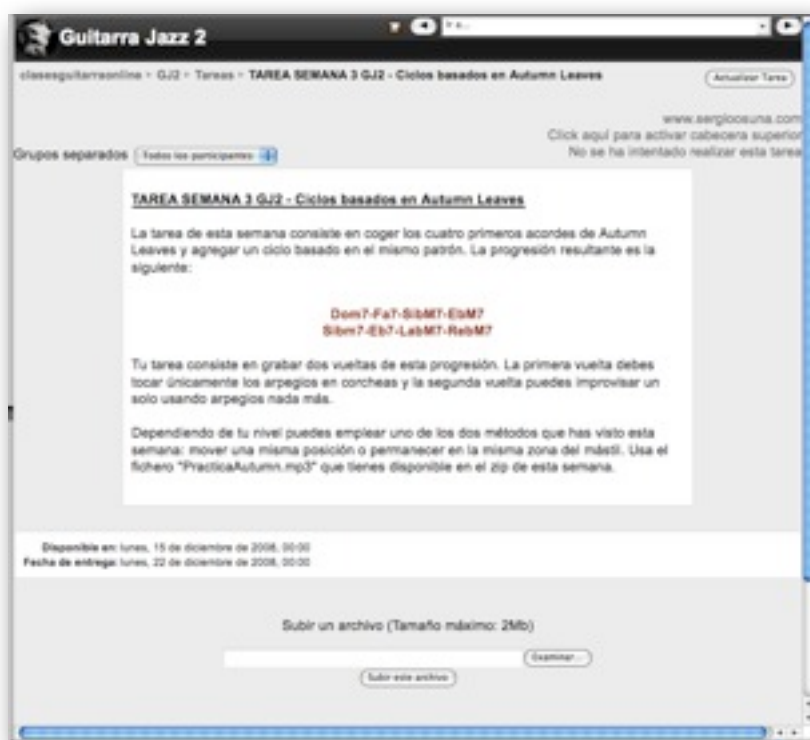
Guitarra Jazz 2

Ir a...

clasesguitarraonline » GJ2 » Tareas » TAREA SEMANA 3 GJ2 - Ciclos basados en Autumn Leaves

Actualizar Tarea

www.sergioosuna.com
Click aquí para activar cabecera superior
No se ha intentado realizar esta tarea

Grupos separados Todos los participantes

TAREA SEMANA 3 GJ2 - Ciclos basados en Autumn Leaves

La tarea de esta semana consiste en coger los cuatro primeros acordes de Autumn Leaves y agregar un ciclo basado en el mismo patrón. La progresión resultante es la siguiente:

Dom7-Fa7-SibM7-EbM7
Sibm7-Eb7-LabM7-RebM7

Tu tarea consiste en grabar dos vueltas de esta progresión. La primera vuelta debes tocar únicamente los arpegios en corcheas y la segunda vuelta puedes improvisar un solo usando arpegios nada más.

Dependiendo de tu nivel puedes emplear uno de los dos métodos que has visto esta semana: mover una misma posición o permanecer en la misma zona del mástil. Usa el fichero "PracticaAutumn.mp3" que tienes disponible en el zip de esta semana.

Disponible en: lunes, 15 de diciembre de 2008, 00:00
Fecha de entrega: lunes, 22 de diciembre de 2008, 00:00

Subir un archivo (Tamaño máximo: 2Mb)

Examinar...

Subir este archivo